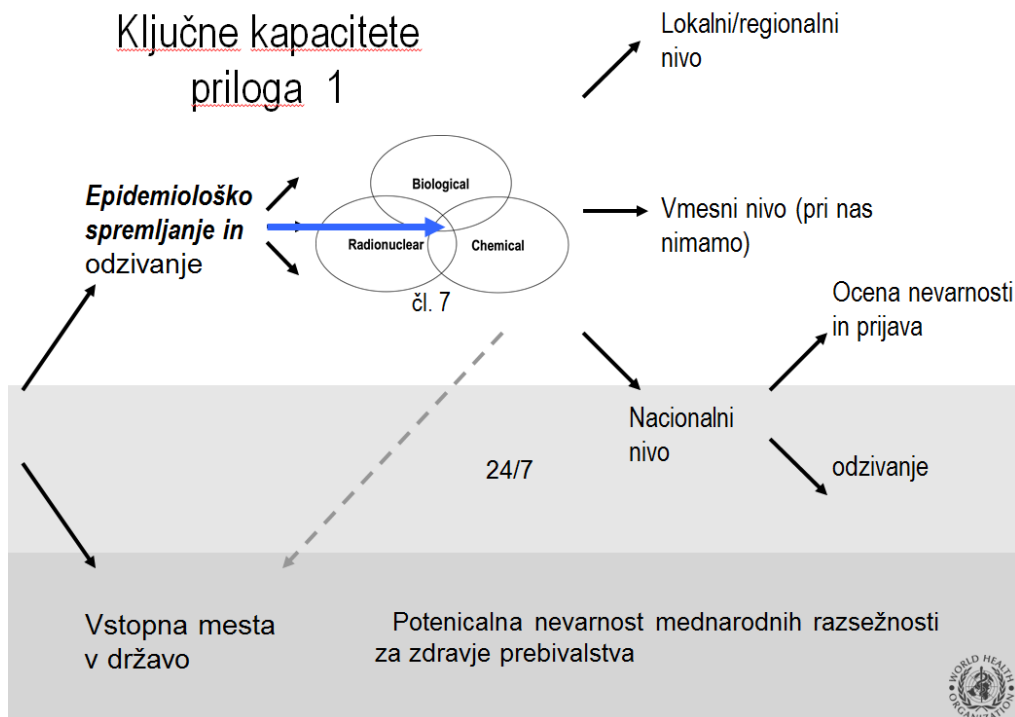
Ključne kapacitete priloga 1

Lokalni/regionalni nivo

Epidemiološko spremljanje in odzivanje

Biological

Radionuclear

Chemical

čl. 7

Vmesni nivo (pri nas nimamo)

Ocena nevarnosti in prijava

Nacionalni nivo

24/7

odzivanje

Vstopna mesta v državo

Potenicalna nevarnost mednarodnih razsežnosti za zdravje prebivalstva

WORLD HEALTH ORGANIZATION